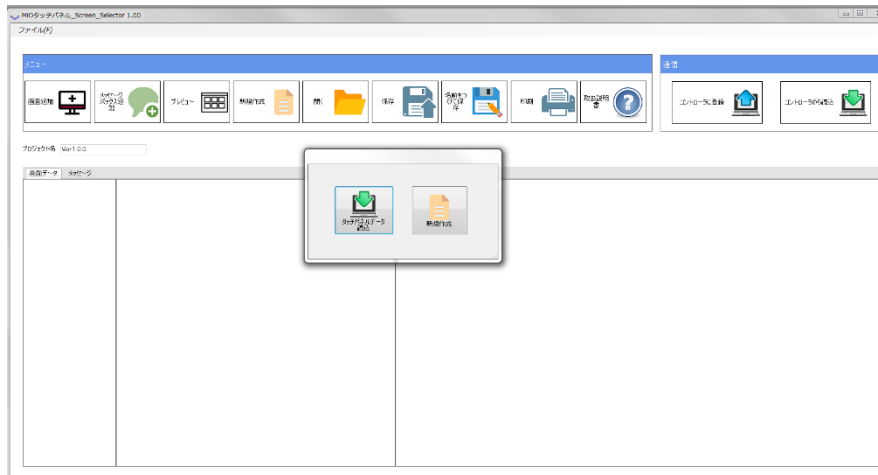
MIOタッチパネル_Screen_Selector 1.00

ファイル(F)

メニュー

画面追加

メッセージボックス追加

プレビュー

新規作成

開く

保存

名前をつけて保存

印刷

取扱説明書

通信

コントローラに登録

コントローラから転送

プロジェクト名 Ver1.0.0

画面データ

メッセージ

タッチパネルデータ読込

新規作成